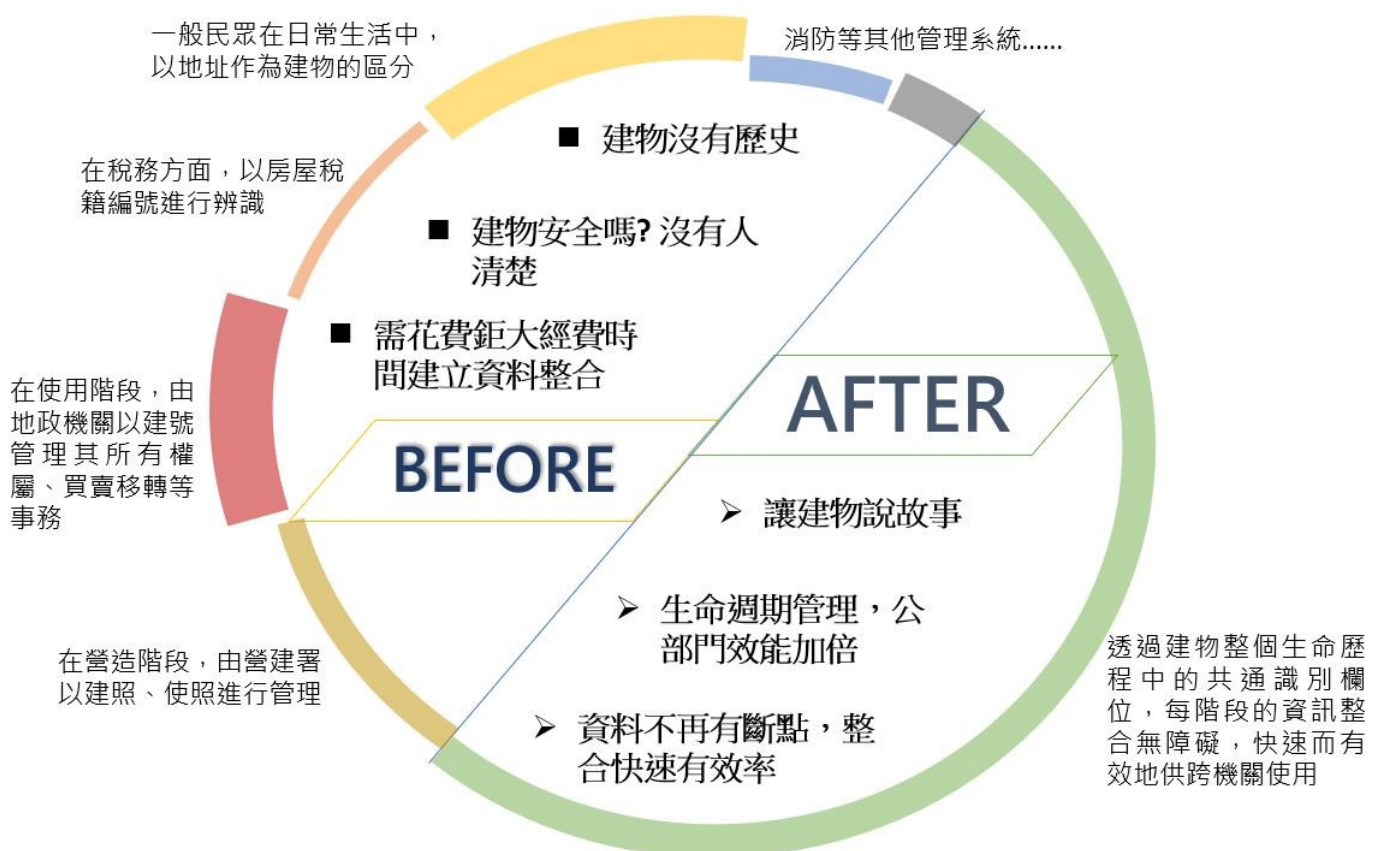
一般民眾在日常生活中，以地址作為建物的區分

消防等其他管理系統......

■ 建物沒有歷史

在稅務方面，以房屋稅籍編號進行辨識

■ 建物安全嗎? 沒有人清楚

■ 需花費鉅大經費時間建立資料整合

在使用階段，由地政機關以建號管理其所有權屬、買賣移轉等事務

AFTER

BEFORE

➢ 讓建物說故事

➢ 生命週期管理，公部門效能加倍

透過建物整個生命歷程中的共通識別欄位，每階段的資訊整合無障礙，快速而有效地供跨機關使用

在營造階段，由營建署以建照、使照進行管理

➢ 資料不再有斷點，整合快速有效率